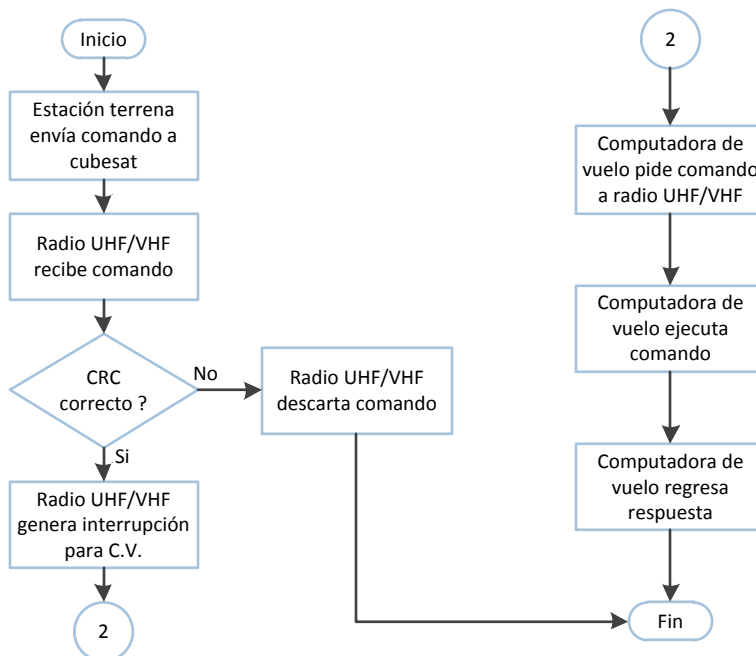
Inicio

Estación terrena envía comando a cubesat

Radio UHF/VHF recibe comando

CRC correcto ?

No

Radio UHF/VHF descarta comando

Si

Radio UHF/VHF genera interrupción para C.V.

2

2

Computadora de vuelo pide comando a radio UHF/VHF

Computadora de vuelo ejecuta comando

Computadora de vuelo regresa respuesta

Fin